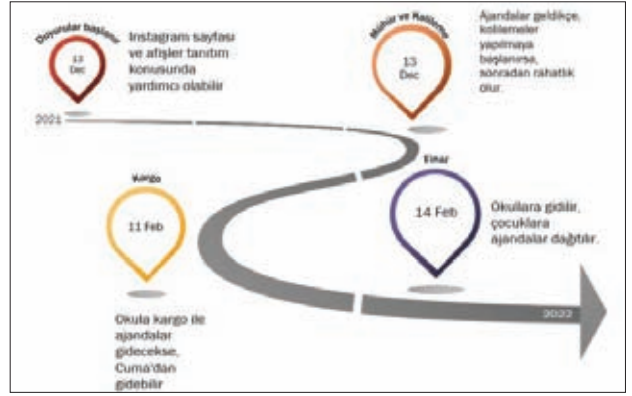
Duyurular başlasın

13 Dec

Instagram sayfası ve afişler tanıtım konusunda yardımcı olabilir

2021

Mühür ve Kolileme

13 Dec

Ajandalar geldikçe, kolilemeler yapılmaya başlanırsa, sonradan rahatlık olur.

Kargo

11 Feb

Okula kargo ile ajandalar gidecekse, Cuma'dan gidebilir

Etkinlik

14 Feb

Okullara gidilir, çocuklara ajandalar dağıtılır.

2022